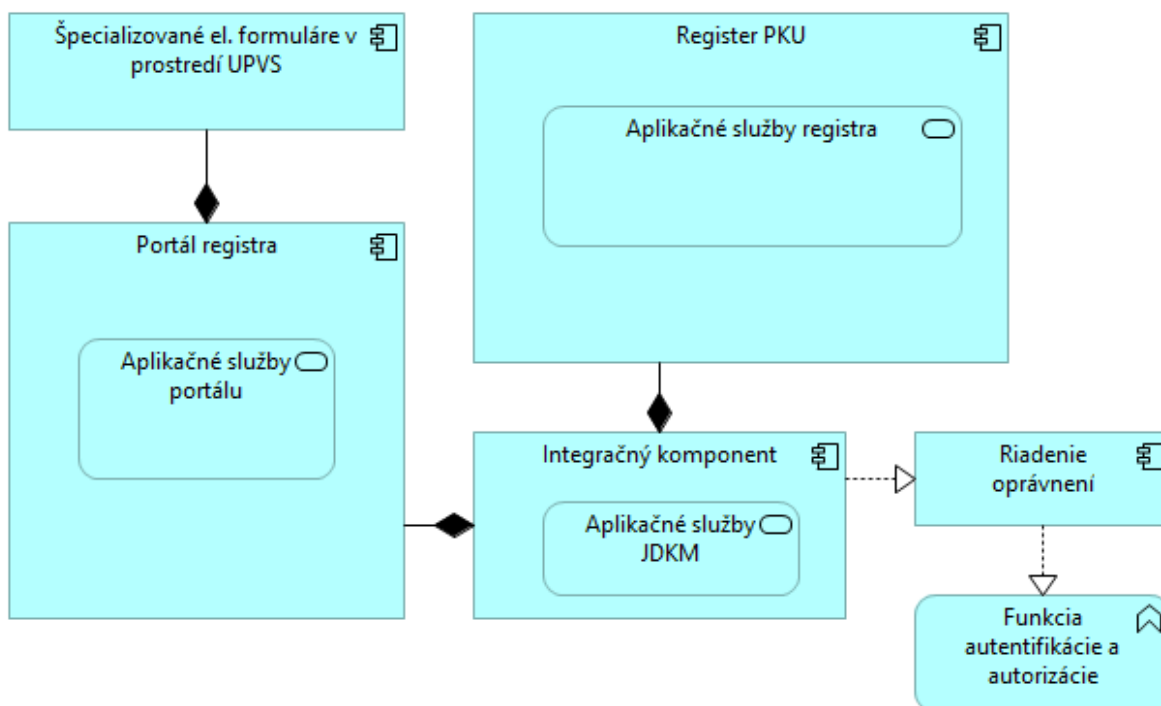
Špecializované el. formuláre v prostredí UPVS

Register PKU

Aplikačné služby registra

Portál registra

Aplikačné služby portálu

Integračný komponent

Aplikačné služby JDKM

Riadenie oprávnení

Funkcia autentifikácie a autorizácie